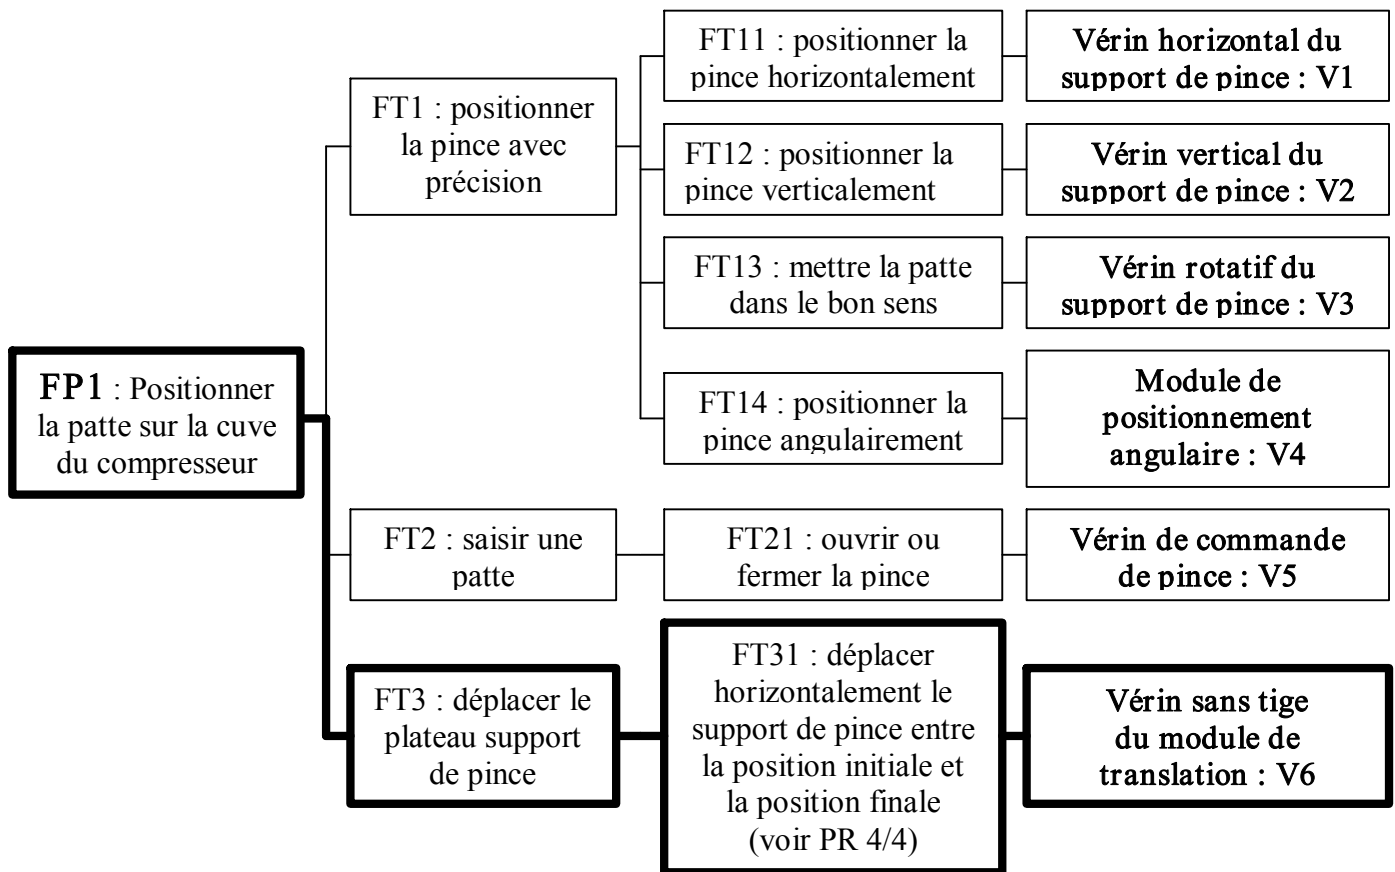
FP1 : Positionner la patte sur la cuve du compresseur

FT1 : positionner la pince avec précision

FT11 : positionner la pince horizontalement

Vérin horizontal du support de pince : V1

FT12 : positionner la pince verticalement

Vérin vertical du support de pince : V2

FT13 : mettre la patte dans le bon sens

Vérin rotatif du support de pince : V3

FT14 : positionner la pince angulairement

Module de positionnement angulaire : V4

FT2 : saisir une patte

FT21 : ouvrir ou fermer la pince

Vérin de commande de pince : V5

FT3 : déplacer le plateau support de pince

FT31 : déplacer horizontalement le support de pince entre la position initiale et la position finale (voir PR 4/4)

Vérin sans tige du module de translation : V6